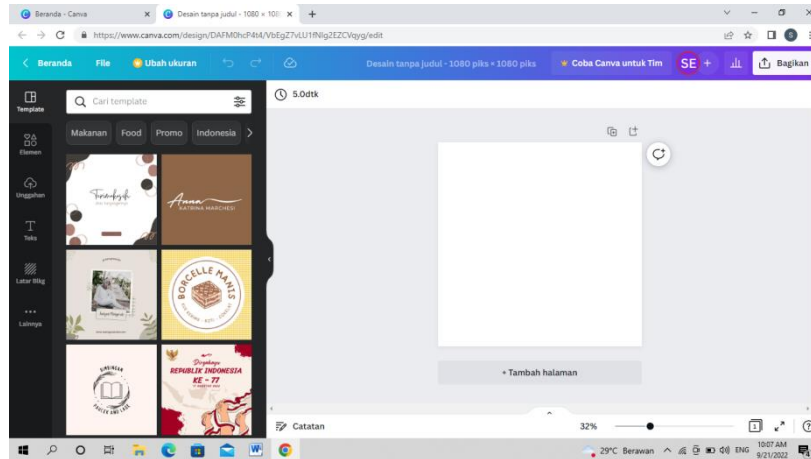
Beranda - Canva
Desain tanpa judul - 1080 × 108
https://www.canva.com/design/DAFM0hcP4t4/VbEgZ7vLU1fNlg2EZCVqyg/edit

Beranda File Ubah ukuran Desain tanpa judul - 1080 piks × 1080 piks Coba Canva untuk Tim SE + Bagikan

Template
Elemen
Unggahan
Teks
Latar Blkg
Lainnya

Cari template

Makanan Food Promo Indonesia

Terimakasih
Anna KATRINA MARCHESI
BORCELLE MANIS
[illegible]
Dirgahayu REPUBLIK INDONESIA KE - 77

5.0dtk

+ Tambah halaman

Catatan 32%

29°C Berawan ENG 10:07 AM 9/21/2022